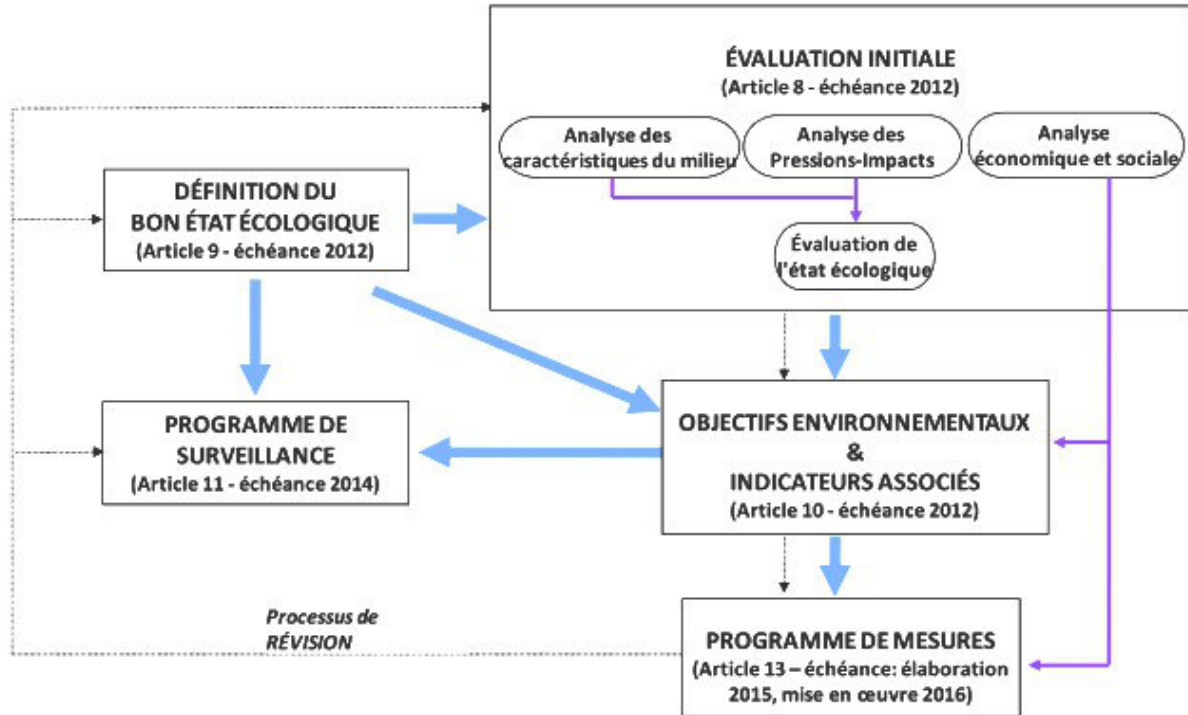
ÉVALUATION INITIALE
(Article 8 - échéance 2012)

Analyse des caractéristiques du milieu

Analyse des Pressions-Impacts

Analyse économique et sociale

Évaluation de l'état écologique

DÉFINITION DU BON ÉTAT ÉCOLOGIQUE
(Article 9 - échéance 2012)

PROGRAMME DE SURVEILLANCE
(Article 11 - échéance 2014)

OBJECTIFS ENVIRONNEMENTAUX
&
INDICATEURS ASSOCIÉS
(Article 10 - échéance 2012)

Processus de RÉVISION

PROGRAMME DE MESURES
(Article 13 – échéance: élaboration 2015, mise en œuvre 2016)